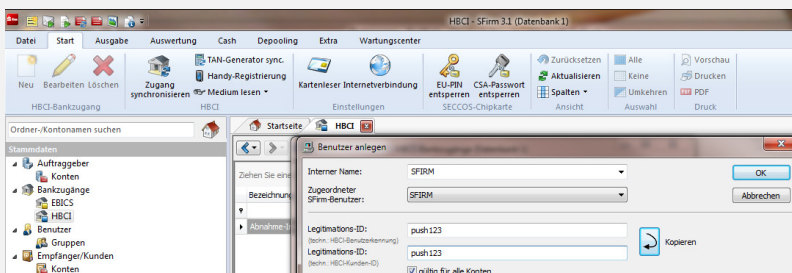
HBCI - SFirm 3.1 (Datenbank 1)

Datei | Start | Ausgabe | Auswertung | Cash | Depooling | Extra | Wartungscenter

Neu | Bearbeiten | Löschen
HBCI-Bankzugang

Zugang synchronisieren | TAN-Generator sync. | Handy-Registrierung | Medium lesen
HBCI

Kartenleser | Internetverbindung
Einstellungen

EU-PIN entsperren | CSA-Passwort entsperren
SECCOS-Chipkarte

Zurücksetzen | Aktualisieren | Spalten
Ansicht

Alle | Keine | Umkehren
Auswahl

Vorschau | Drucken | PDF
Druck

Ordner-/Kontonamen suchen

Stammdaten
Auftraggeber
Konten
Bankzugänge
EBICS
HBCI
Benutzer
Gruppen
Empfänger/Kunden
Konten

Startseite | HBCI

Ziehen Sie eine
Bezeichnung
Abnahme-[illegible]

Benutzer anlegen

Interner Name: SFIRM
Zugeordneter SFirm-Benutzer: SFIRM
Legitimations-ID: push123
(techn.: HBCI-Benutzerkennung)
Legitimations-ID: push123
(techn.: HBCI-Kunden-ID)
Kopieren
gültig für alle Konten

OK
Abbrechen